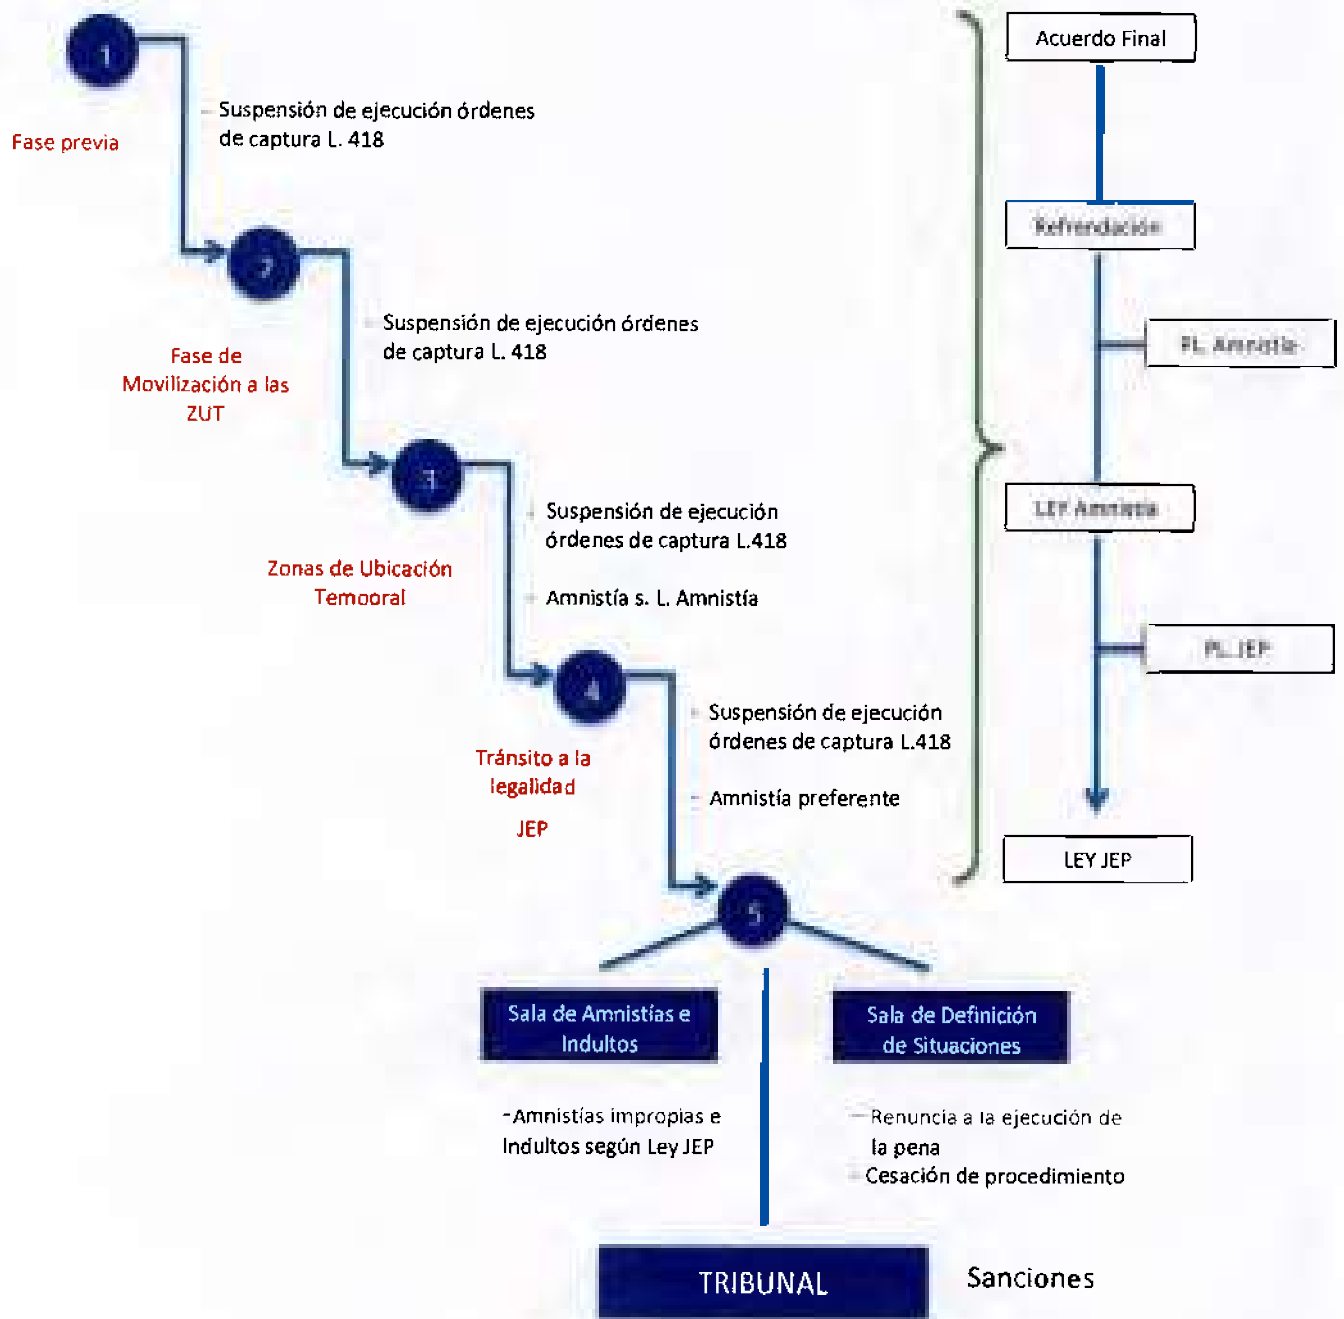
1

Fase previa

- Suspensión de ejecución órdenes de captura L. 418

2

Fase de Movilización a las ZUT

- Suspensión de ejecución órdenes de captura L. 418

3

Zonas de Ubicación Temooral

- Suspensión de ejecución órdenes de captura L.418

- Amnistía s. L. Amnistía

4

Tránsito a la legalidad

JEP

- Suspensión de ejecución órdenes de captura L.418

- Amnistía preferente

5

Acuerdo Final

Refrendación

PL Amnistía

LEY Amnistía

PL JEP

LEY JEP

Sala de Amnistías e Indultos

-Amnistías impropias e Indultos según Ley JEP

Sala de Definición de Situaciones

-Renuncia a la ejecución de la pena

- Cesación de procedimiento

TRIBUNAL

Sanciones